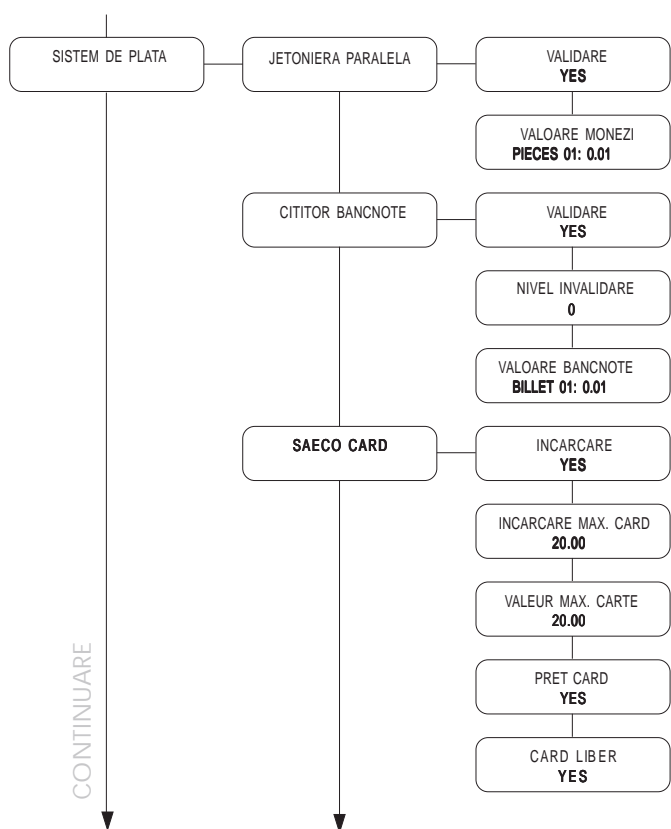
SISTEM DE PLATA

JETONIERA PARALELA

VALIDARE
YES

VALOARE MONEZI
PIECES 01: 0.01

CITITOR BANCNOTE

VALIDARE
YES

NIVEL INVALIDARE
0

VALOARE BANCNOTE
BILLET 01: 0.01

SAECO CARD

INCARCARE
YES

INCARCARE MAX. CARD
20.00

VALEUR MAX. CARTE
20.00

PRET CARD
YES

CARD LIBER
YES

CONTINUARE